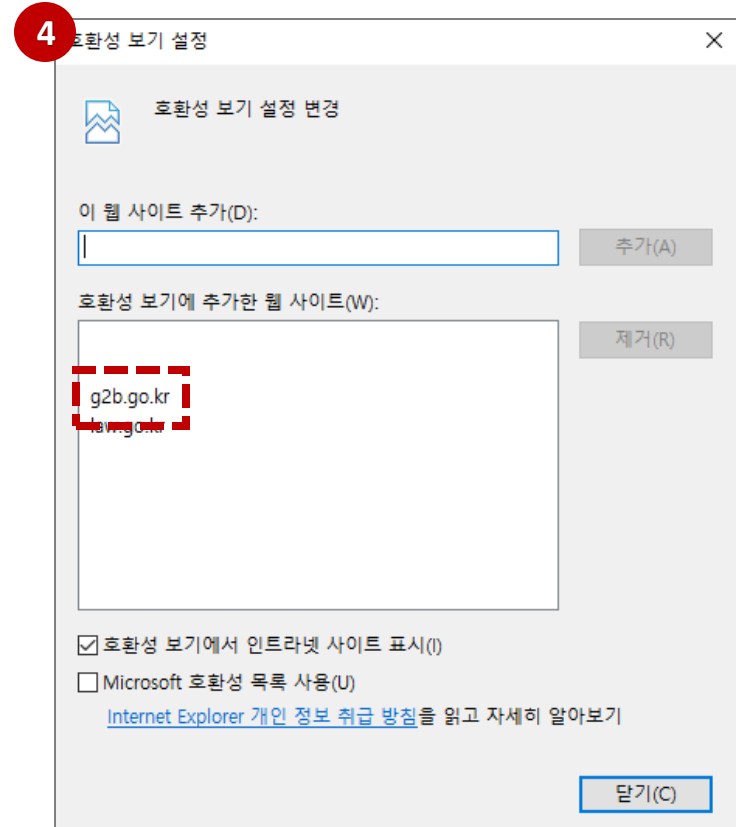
4
호환성 보기 설정

호환성 보기 설정 변경

이 웹 사이트 추가(D):

추가(A)

호환성 보기에 추가한 웹 사이트(W):

제거(R)

g2b.go.kr
law.go.kr

☑ 호환성 보기에서 인트라넷 사이트 표시(I)
☐ Microsoft 호환성 목록 사용(U)
Internet Explorer 개인 정보 취급 방침을 읽고 자세히 알아보기

닫기(C)